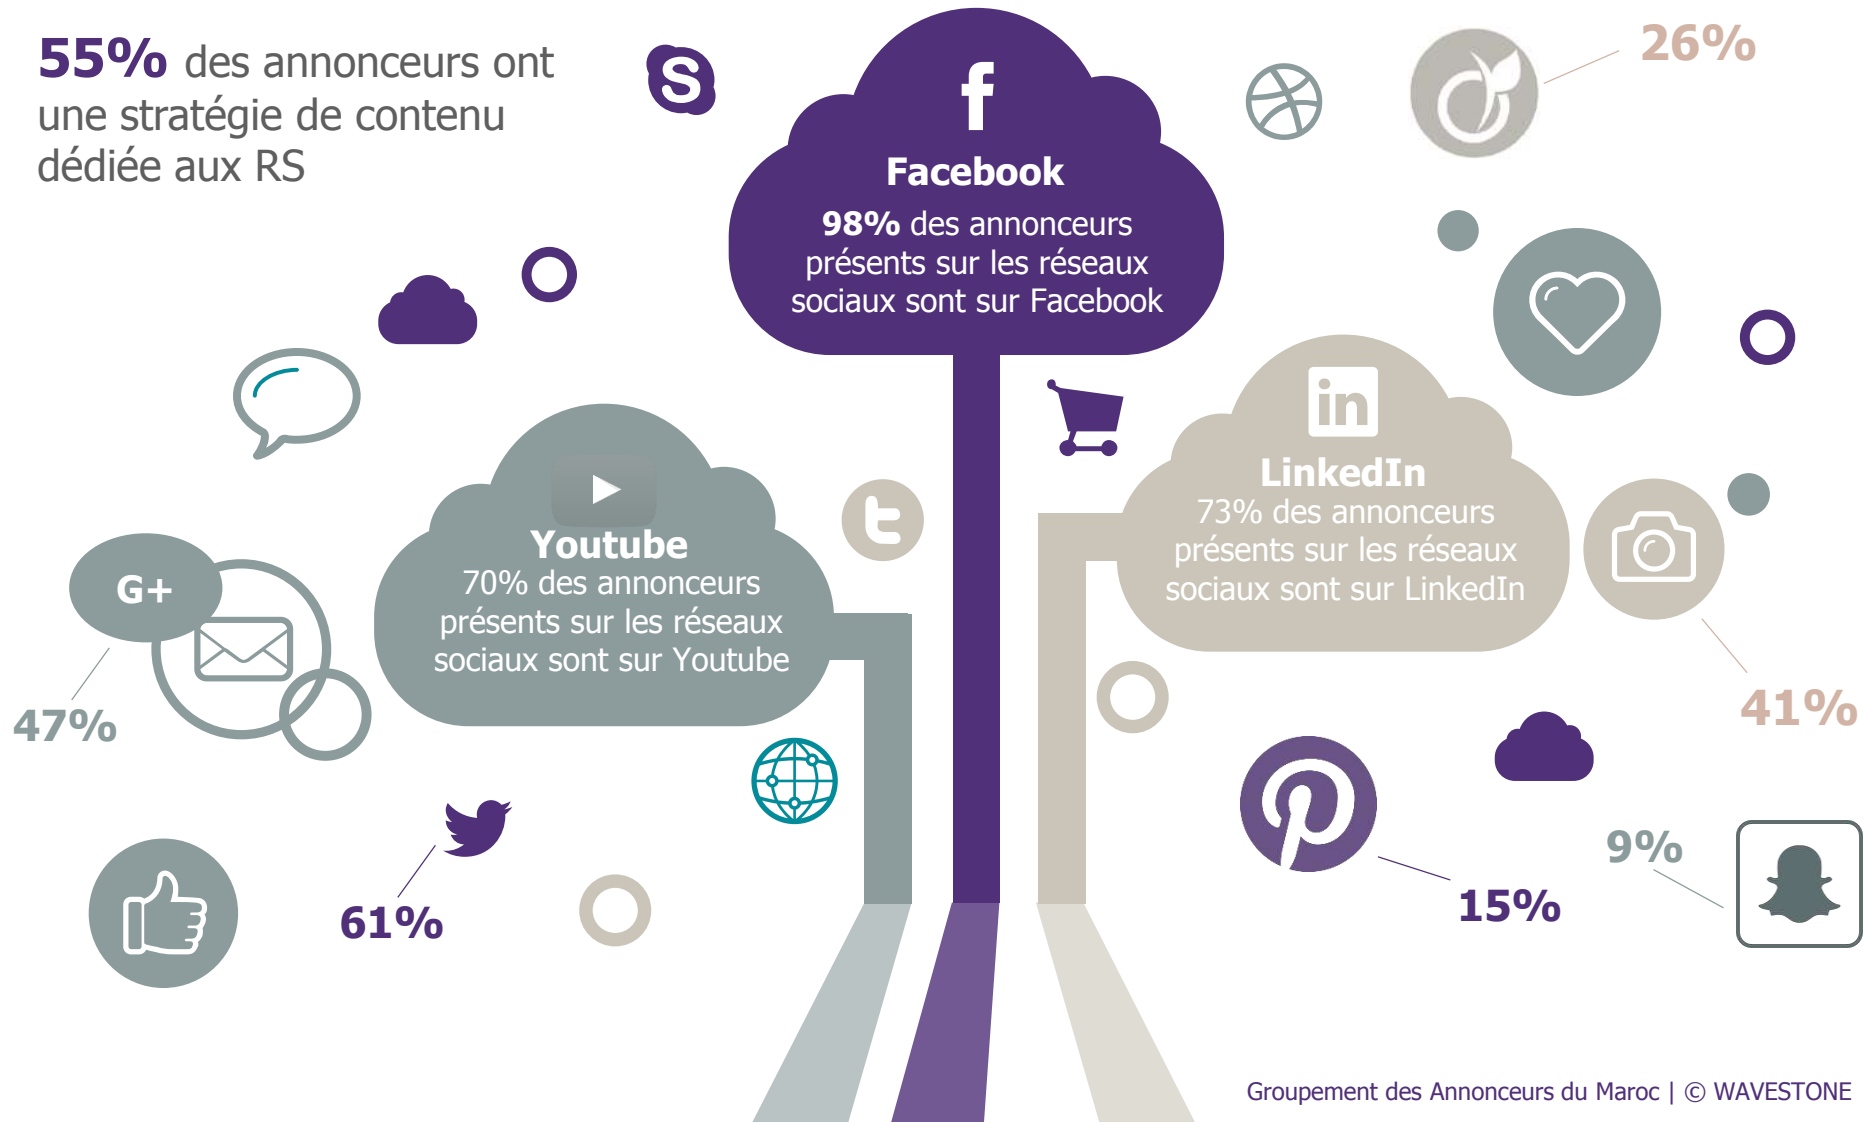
55% des annonceurs ont une stratégie de contenu dédiée aux RS

f

Facebook

98% des annonceurs présents sur les réseaux sociaux sont sur Facebook

26%

in

LinkedIn

73% des annonceurs présents sur les réseaux sociaux sont sur LinkedIn

Youtube

70% des annonceurs présents sur les réseaux sociaux sont sur Youtube

G+

47%

61%

41%

9%

15%

Groupement des Annonceurs du Maroc | © WAVESTONE